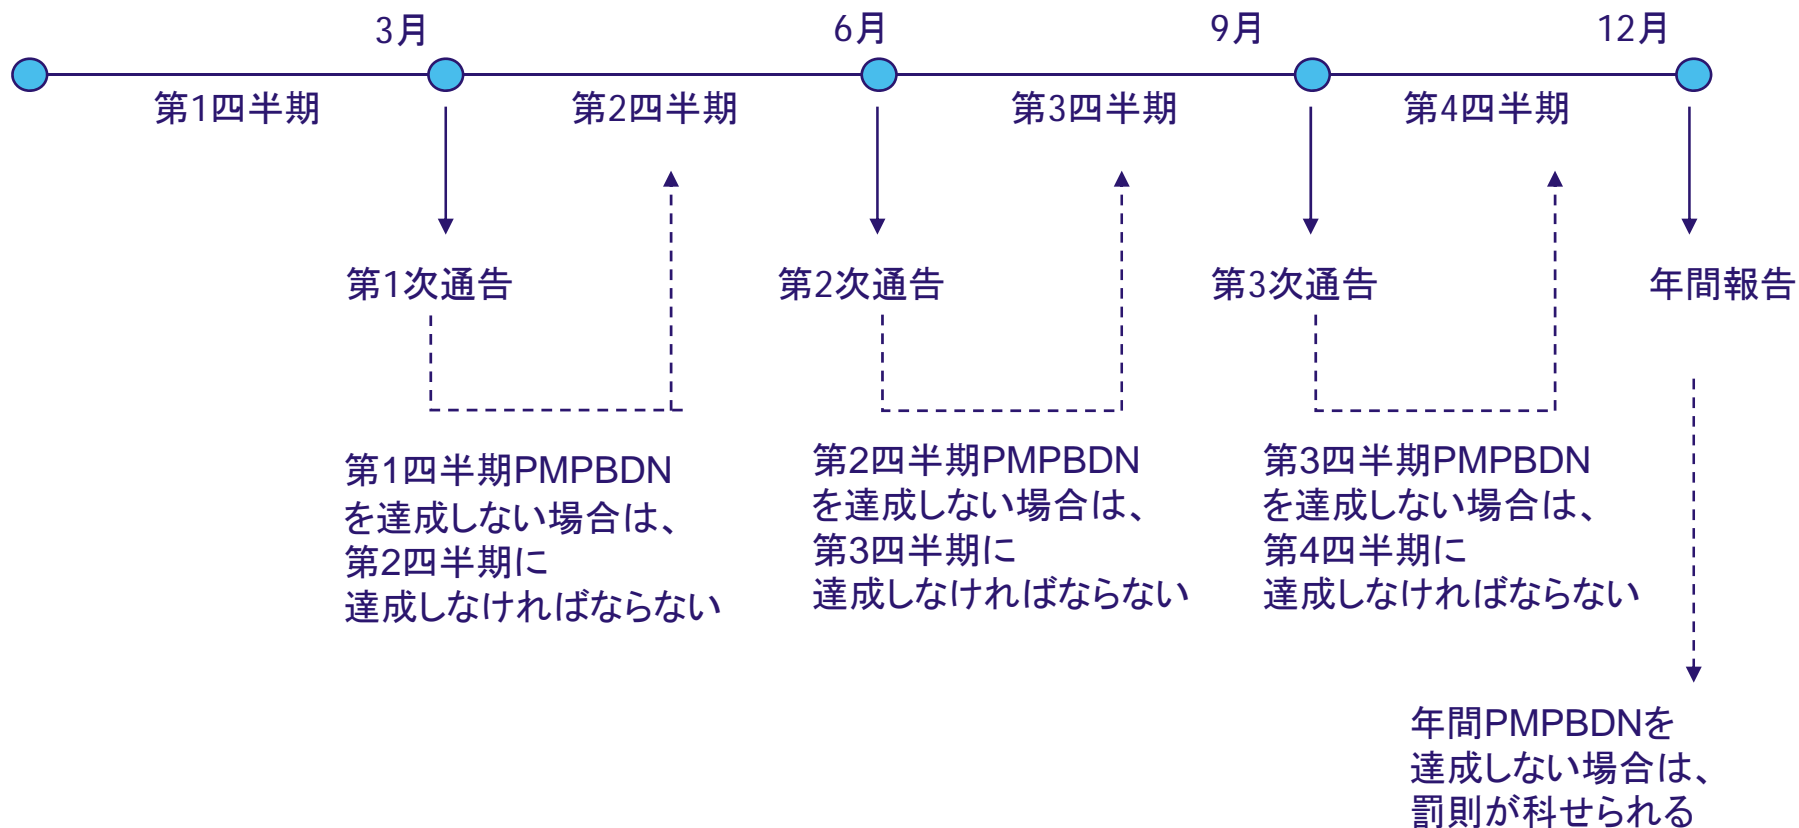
3月

6月

9月

12月

第1四半期

第2四半期

第3四半期

第4四半期

第1次通告

第2次通告

第3次通告

年間報告

第1四半期PMPBDNを達成しない場合は、第2四半期に達成しなければならない

第2四半期PMPBDNを達成しない場合は、第3四半期に達成しなければならない

第3四半期PMPBDNを達成しない場合は、第4四半期に達成しなければならない

年間PMPBDNを達成しない場合は、罰則が科せられる